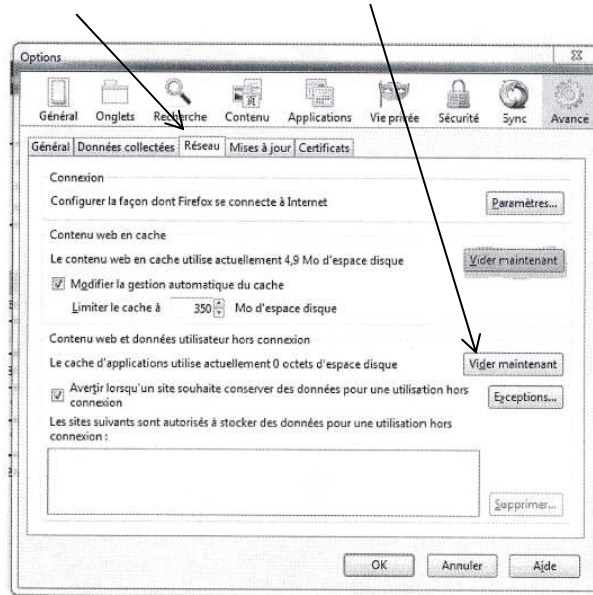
Options

Général Onglets Recherche Contenu Applications Vie privée Sécurité Sync Avancé

Général | Données collectées | Réseau | Mises à jour | Certificats

Connexion

Configurer la façon dont Firefox se connecte à Internet

Paramètres...

Contenu web en cache

Le contenu web en cache utilise actuellement 4,9 Mo d'espace disque

Vider maintenant

Modifier la gestion automatique du cache

Limiter le cache à 350 Mo d'espace disque

Contenu web et données utilisateur hors connexion

Le cache d'applications utilise actuellement 0 octets d'espace disque

Vider maintenant

Avertir lorsqu'un site souhaite conserver des données pour une utilisation hors connexion

Exceptions...

Les sites suivants sont autorisés à stocker des données pour une utilisation hors connexion :

Supprimer...

OK Annuler Aide